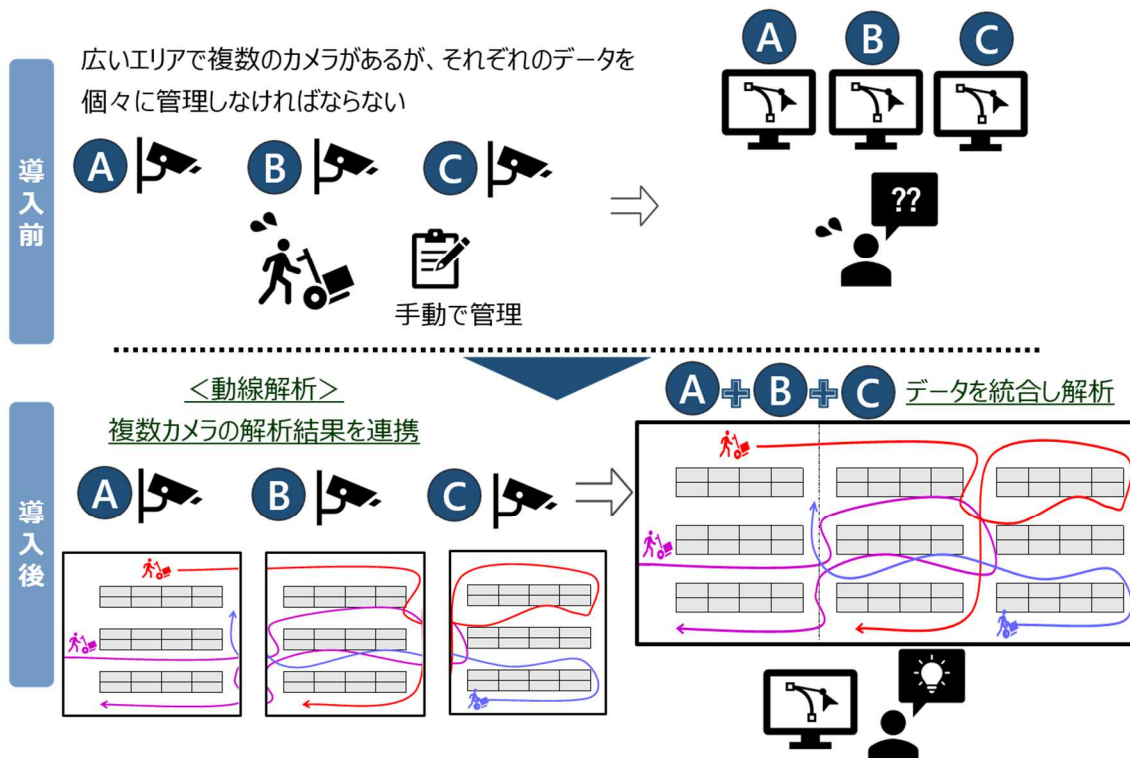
導入前

広いエリアで複数のカメラがあるが、それぞれのデータを個々に管理しなければならない

A B C

手動で管理

A B C

??

導入後

<動線解析>
複数カメラの解析結果を連携

A B C

A + B + C データを統合し解析